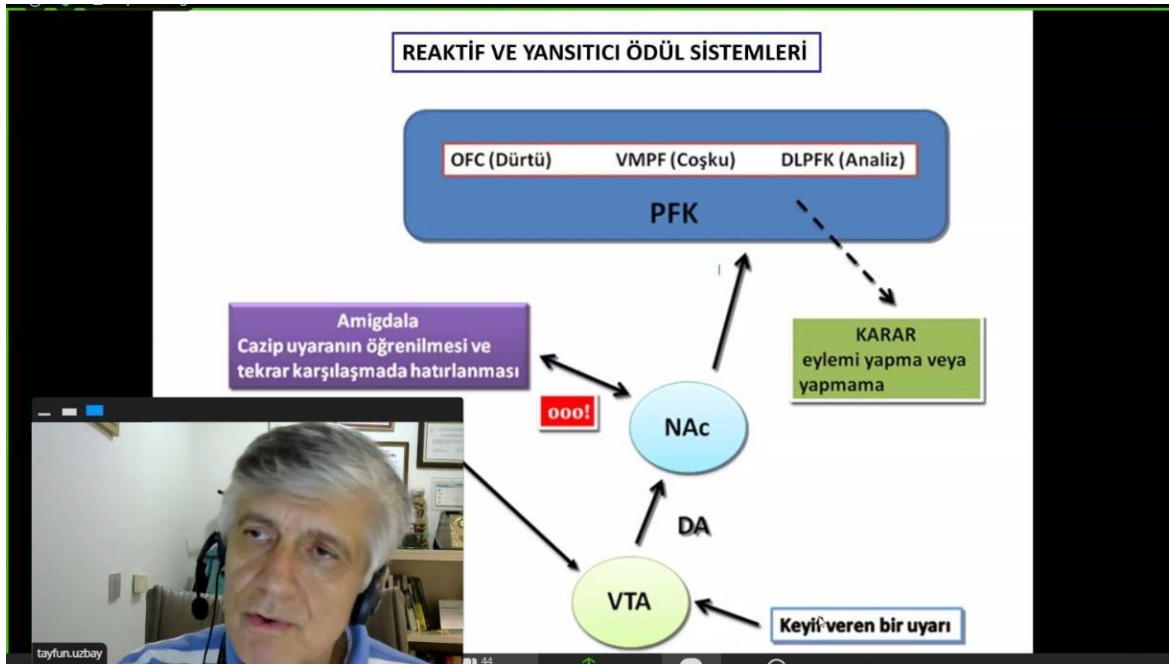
REAKTİF VE YANSITICI ÖDÜL SİSTEMLERİ

OFC (Dürtü) VMPF (Coşku) DLPFK (Analiz)

PFK

Amigdala
Cazip uyaranın öğrenilmesi ve tekrar karşılaşmada hatırlanması

KARAR
eylemi yapma veya yapmama

ooo!

NAc

DA

VTA

Keyif veren bir uyarı

tayfun.uzbay

44